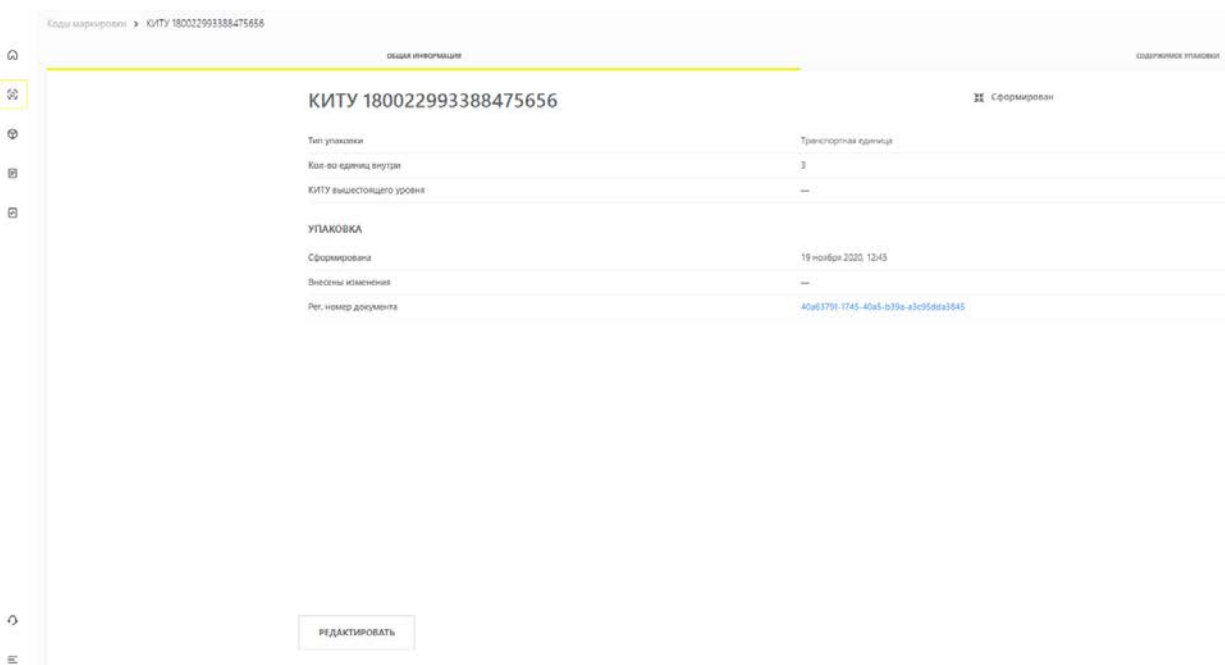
Коды маркировки > КИТУ 180022993388475656

ОБЩАЯ ИНФОРМАЦИЯ

СОДЕРЖИМОЕ УПАКОВКИ

КИТУ 180022993388475656

Сформирован

| | |
|---|---|
| Тип упаковки | Транспортная единица |
| Кол-во единиц внутри | 3 |
| КИТУ вышестоящего уровня | — |

УПАКОВКА

| | |
|---|---|
| Сформирована | 19 ноября 2020, 12:45 |
| Внесены изменения | — |
| Рег. номер документа | 40a63791-1745-40a5-b39a-a3c95dda3845 |

РЕДАКТИРОВАТЬ